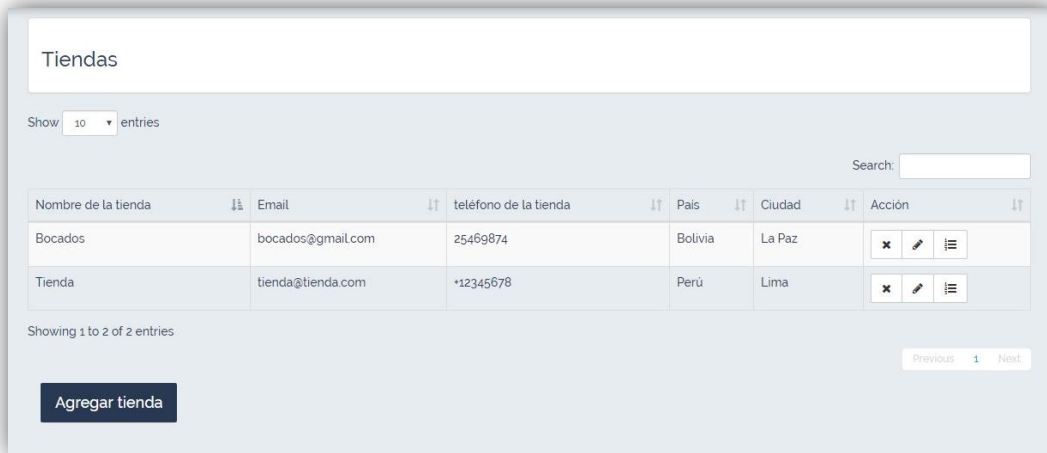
Tiendas

Show 10 entries

Search:

| Nombre de la tienda | Email | teléfono de la tienda | Pais | Ciudad | Acción |
|---|---|---|---|---|---|
| Bocados | bocados@gmail.com | 25469874 | Bolivia | La Paz | |
| Tienda | tienda@tienda.com | +12345678 | Perú | Lima | |

Showing 1 to 2 of 2 entries

Previous 1 Next

Agregar tienda